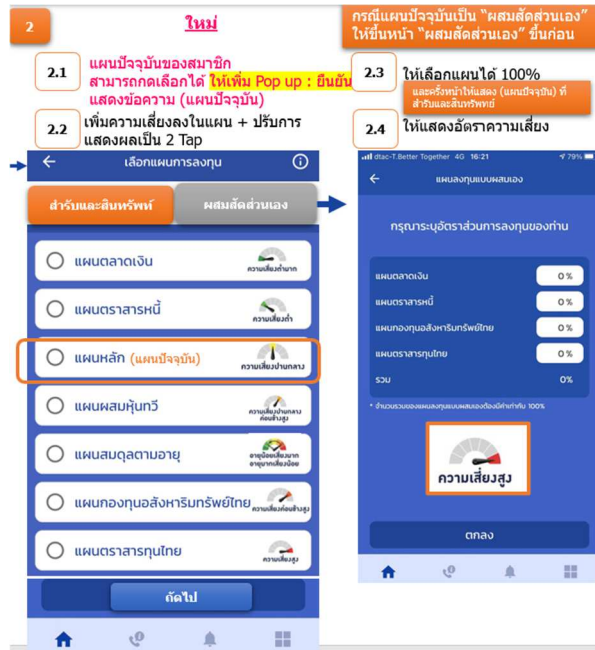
2

ใหม่

กรณีแผนปัจจุบันเป็น "ผสมสัดส่วนเอง" ให้ขึ้นหน้า "ผสมสัดส่วนเอง" ขึ้นก่อน

2.1 แผนปัจจุบันของสมาชิก สามารถกดเลือกได้ ให้เพิ่ม Pop up : ยืนยัน แสดงข้อความ (แผนปัจจุบัน)

2.2 เพิ่มความเสี่ยงลงในแผน + ปรับการแสดงผลเป็น 2 Tap

2.3 ให้เลือกแผนได้ 100%

และครั้งหน้าให้แสดง (แผนปัจจุบัน) ที่ สำรับและสินทรัพย์

2.4 ให้แสดงอัตราความเสี่ยง

เลือกแผนการลงทุน

สำรับและสินทรัพย์

ผสมสัดส่วนเอง

แผนตลาดเงิน ความเสี่ยงต่ำมาก

แผนตราสารหนี้ ความเสี่ยงต่ำ

แผนหลัก (แผนปัจจุบัน) ความเสี่ยงปานกลาง

แผนผสมหุ้นทวี ความเสี่ยงปานกลางค่อนข้างสูง

แผนสมดุลตามอายุ อายุน้อยเสี่ยงมาก อายุมากเสี่ยงน้อย

แผนกองทุนอสังหาริมทรัพย์ไทย ความเสี่ยงค่อนข้างสูง

แผนตราสารทุนไทย ความเสี่ยงสูง

ถัดไป

dtac-T.Better Together 4G 16:21 79%

แผนลงทุนแบบผสมเอง

กรุณาระบุอัตราส่วนการลงทุนของท่าน

| แผนตลาดเงิน | 0 % |
|---|---|
| แผนตราสารหนี้ | 0 % |
| แผนกองทุนอสังหาริมทรัพย์ไทย | 0 % |
| แผนตราสารทุนไทย | 0 % |
| รวม | 0% |

* จำนวนรวมของแผนลงทุนแบบผสมเองต้องมีค่าเท่ากับ 100%

ความเสี่ยงสูง

ตกลง